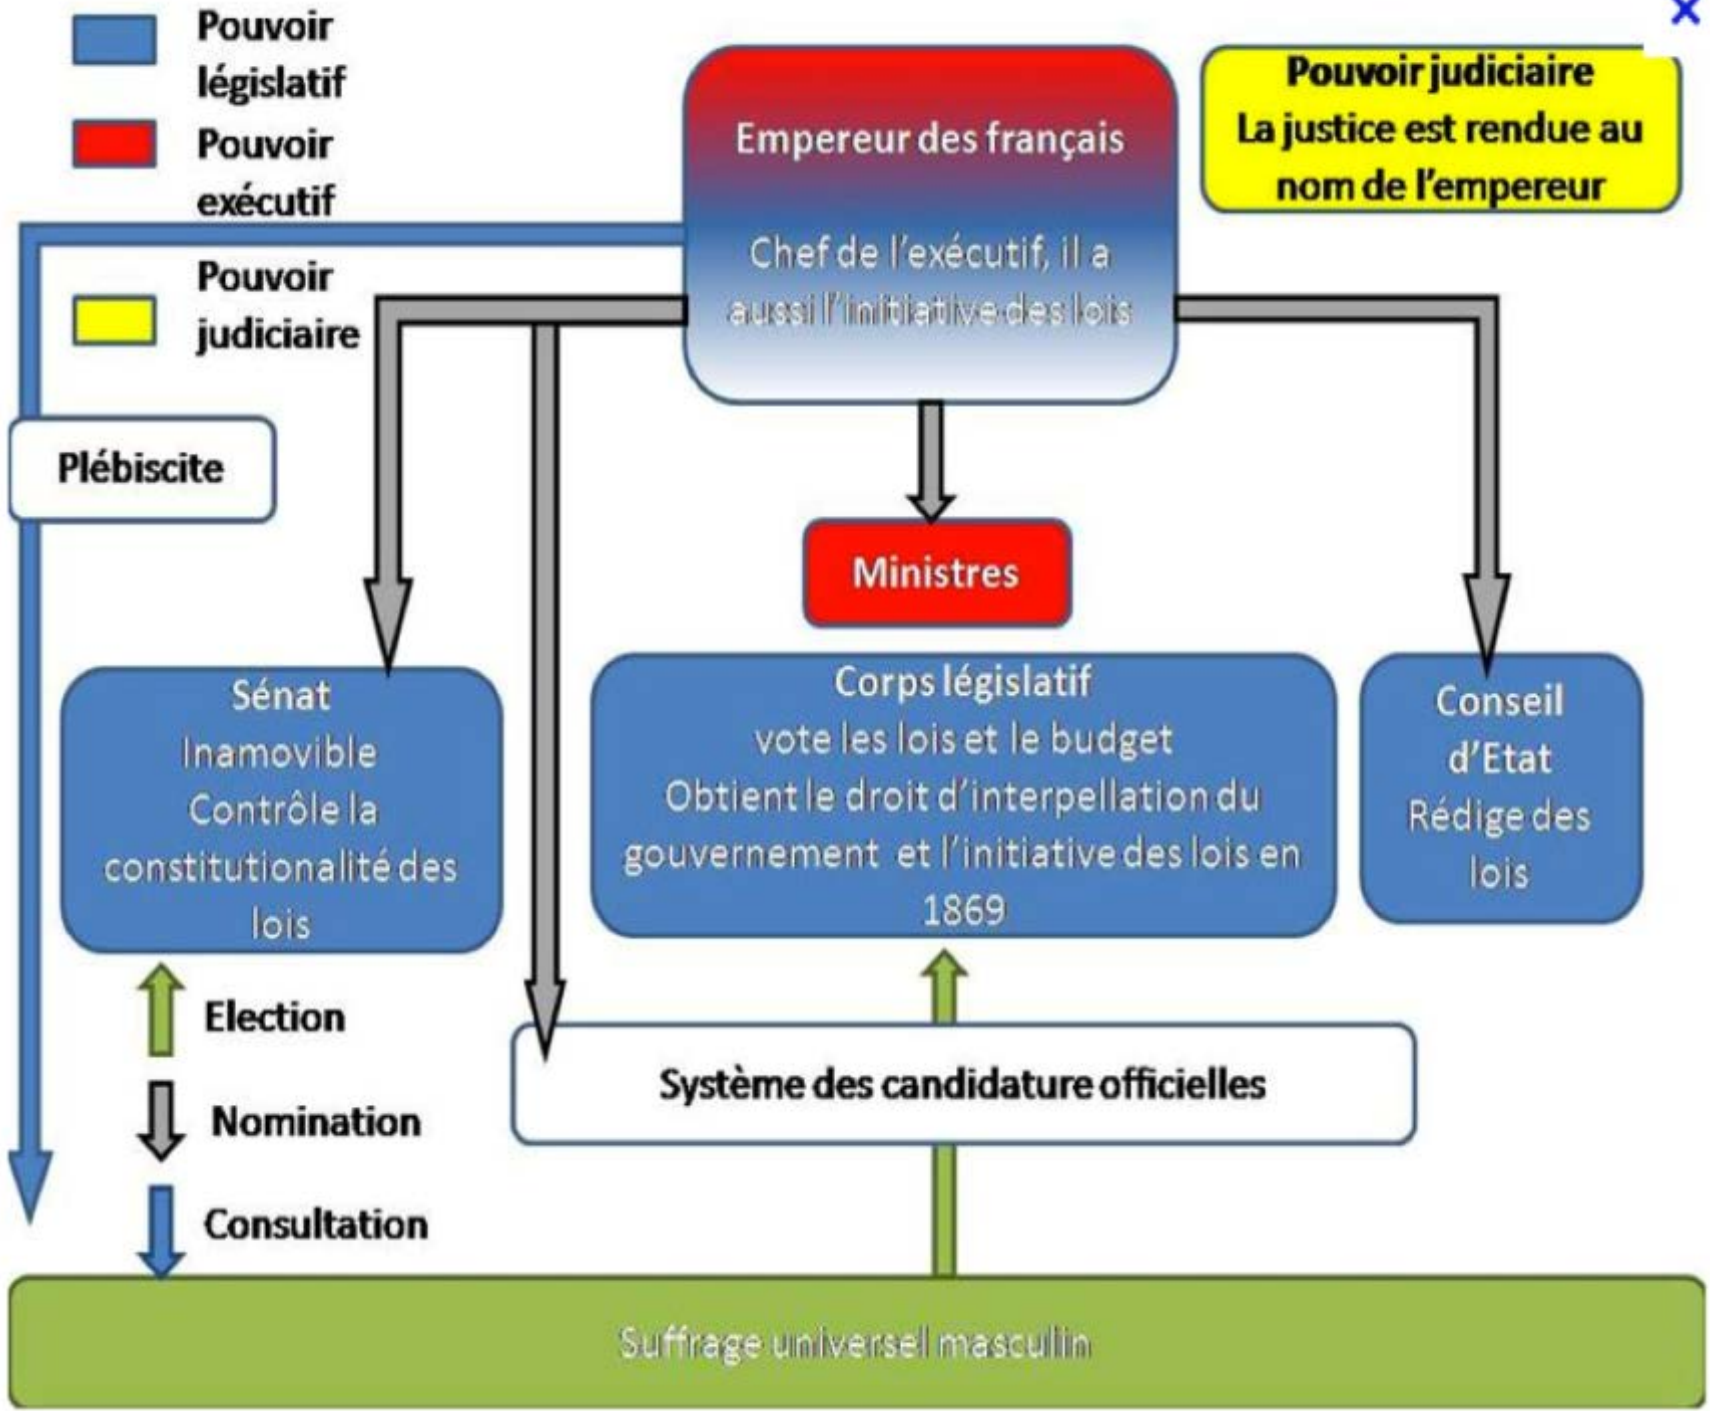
Pouvoir législatif
Pouvoir exécutif
Pouvoir judiciaire

Empereur des français

Chef de l'exécutif, il a aussi l'initiative des lois

Pouvoir judiciaire
La justice est rendue au nom de l'empereur

Plébiscite

Ministres

Sénat
Inamovible
Contrôle la constitutionalité des lois

Corps législatif
vote les lois et le budget
Obtient le droit d'interpellation du gouvernement et l'initiative des lois en 1869

Conseil d'Etat
Rédige des lois

Election
Nomination
Consultation

Système des candidature officielles

Suffrage universel masculin